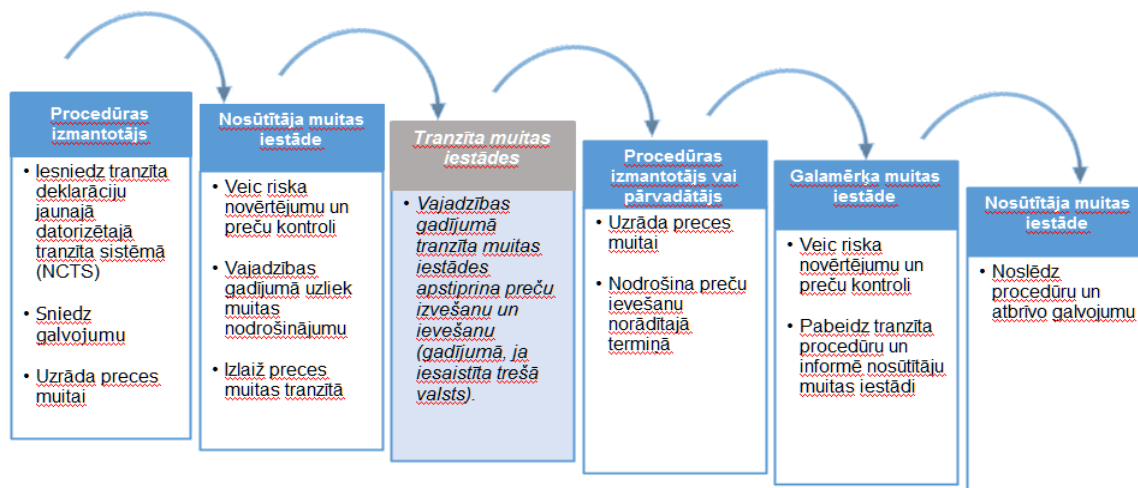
Procedūras izmantotājs

• Iesniedz tranzīta deklarāciju jaunajā datorizētajā tranzīta sistēmā (NCTS)

• Sniedz galvojumu

• Uzrāda preces muitai

Nosūtītāja muitas iestāde

• Veic riska novērtējumu un preču kontroli

• Vajadzības gadījumā uzliek muitas nodrošinājumu

• Izlaiž preces muitas tranzītā

Tranzīta muitas iestādes

• Vajadzības gadījumā tranzīta muitas iestādes apstiprina preču izvešanu un ievešanu (gadījumā, ja iesaistīta trešā valsts).

Procedūras izmantotājs vai pārvadātājs

• Uzrāda preces muitai

• Nodrošina preču ievešanu norādītajā termiņā

Galamērķa muitas iestāde

• Veic riska novērtējumu un preču kontroli

• Pabeidz tranzīta procedūru un informē nosūtītāju muitas iestādi

Nosūtītāja muitas iestāde

• Noslēdz procedūru un atbrīvo galvojumu